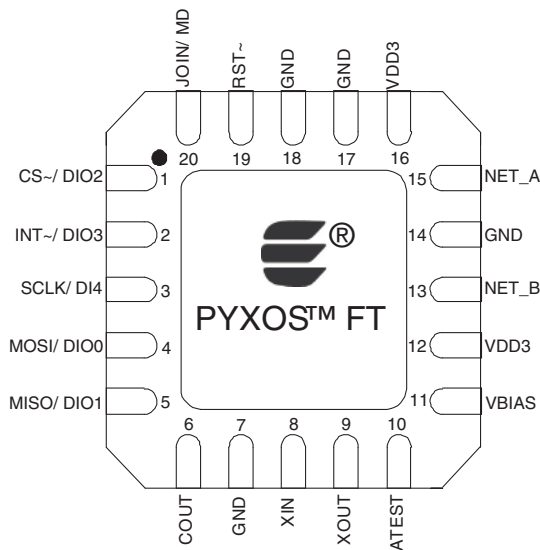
JOIN/ MD
RST~
GND
GND
VDD3

20 19 18 17 16

CS~/ DIO2 1
INT~/ DIO3 2
SCLK/ DI4 3
MOSI/ DIO0 4
MISO/ DIO1 5

15 NET_A
14 GND
13 NET_B
12 VDD3
11 VBIAS

®

PYXOS™ FT

6 7 8 9 10

COUT
GND
XIN
XOUT
ATEST